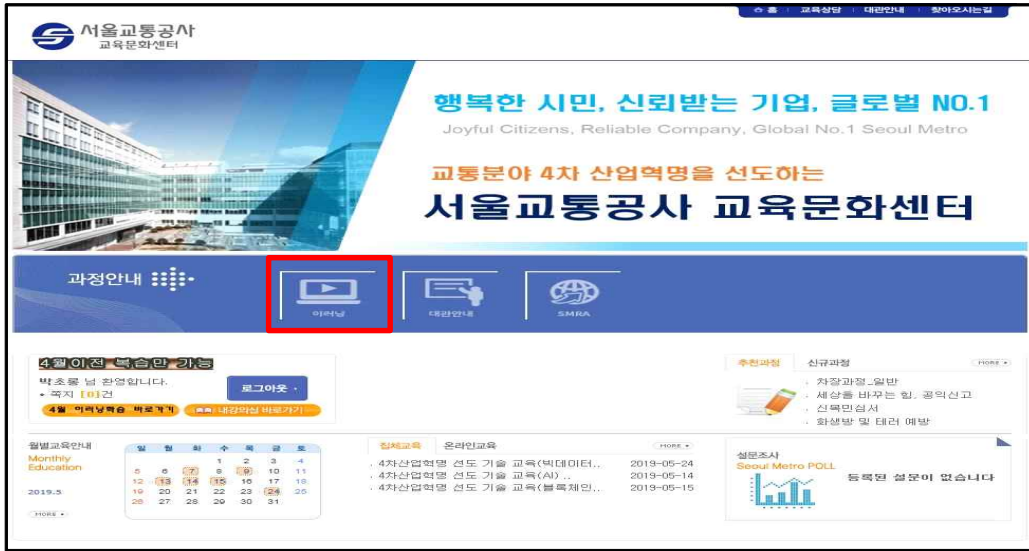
홈 | 교육상담 | 대관안내 | 찾아오시는길

서울교통공사
교육문화센터

행복한 시민, 신뢰받는 기업, 글로벌 NO.1
Joyful Citizens, Reliable Company, Global No.1 Seoul Metro

교통분야 4차 산업혁명을 선도하는
서울교통공사 교육문화센터

과정안내

이러닝

대관안내

SMRA

4월 이전 복습만 가능
박초롱 님 환영입니다.
• 쪽지 [0]건
로그아웃
4월 이러닝학습 바로가기
내강의실 바로가기

추천과정 | 신규과정 MORE
· 차장과정_일반
· 세상을 바꾸는 힘, 공익신고
· 신목민심서
· 화생방 및 테러 예방

월별교육안내
Monthly Education
2019.5
MORE

| 일 | 월 | 화 | 수 | 목 | 금 | 토 |
|---|---|---|---|---|---|---|
| | | | 1 | 2 | 3 | 4 |
| 5 | 6 | 7 | 8 | 9 | 10 | 11 |
| 12 | 13 | 14 | 15 | 16 | 17 | 18 |
| 19 | 20 | 21 | 22 | 23 | 24 | 25 |
| 26 | 27 | 28 | 29 | 30 | 31 | |

집체교육 | 온라인교육 MORE
· 4차산업혁명 선도 기술 교육(빅데이터.. 2019-05-24
· 4차산업혁명 선도 기술 교육(AI) .. 2019-05-14
· 4차산업혁명 선도 기술 교육(블록체인.. 2019-05-15

설문조사
Seoul Metro POLL
등록된 설문이 없습니다